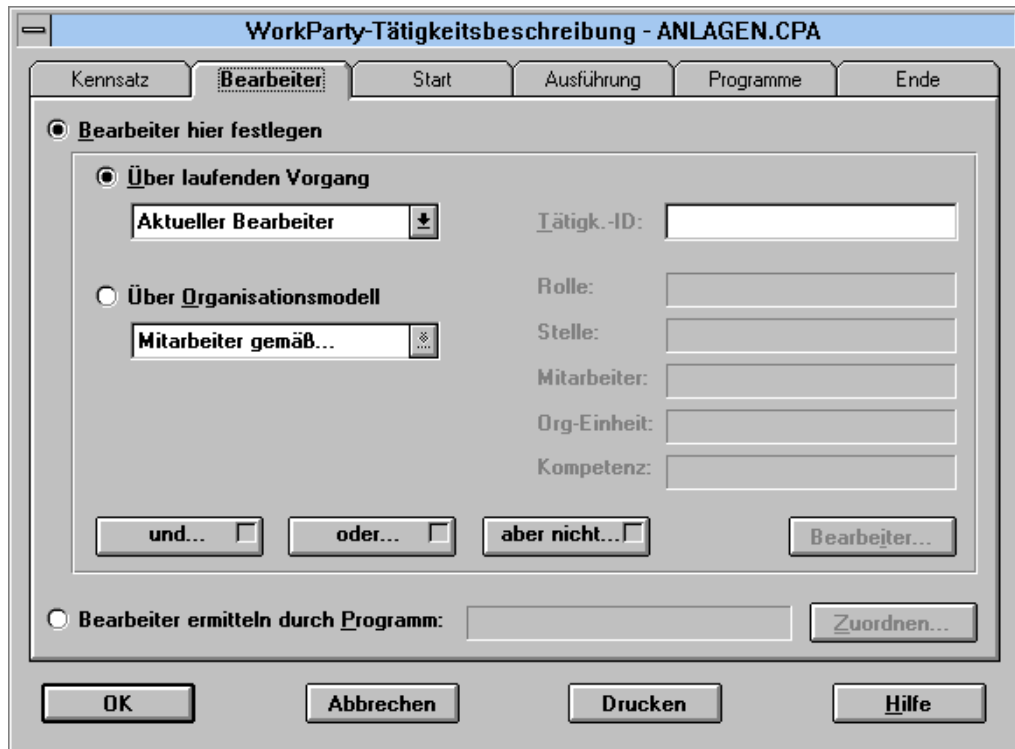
WorkParty-Tätigkeitsbeschreibung - ANLAGEN.CPA

Kennsatz
Bearbeiter
Start
Ausführung
Programme
Ende

Bearbeiter hier festlegen

Über laufenden Vorgang

Aktueller Bearbeiter

Tätigk.-ID:

Über Organisationsmodell

Mitarbeiter gemäß...

Rolle:
Stelle:
Mitarbeiter:
Org-Einheit:
Kompetenz:

und...
oder...
aber nicht...
Bearbeiter...

Bearbeiter ermitteln durch Programm:
Zuordnen...

OK
Abbrechen
Drucken
Hilfe